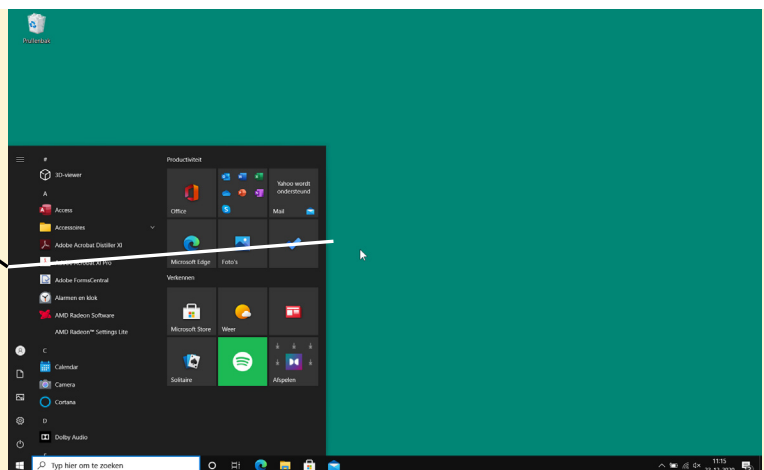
Prullenbak

#
3D-viewer
A
Access
Accessoires
Adobe Acrobat Distiller XI
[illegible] Acrobat XI Pro
Adobe FormsCentral
Alarmen en klok
AMD Radeon Software
AMD Radeon™ Settings Lite
C
Calendar
Camera
Cortana
D
Dolby Audio

Productiviteit
Office
Yahoo wordt ondersteund
Mail
Microsoft Edge
Foto's
Verkennen
Microsoft Store
Weer
Solitaire
Afspelen

Typ hier om te zoeken
11:15